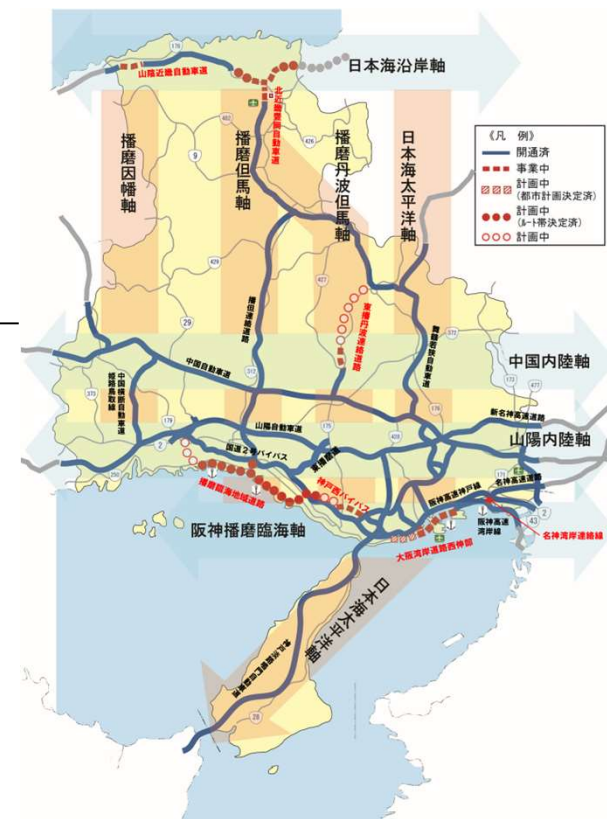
日本海沿岸軸

山陰近畿自動車道

北近畿豊岡自動車道

播磨因幡軸

播磨但馬軸

播磨丹波但馬軸

日本海太平洋軸

《凡　例》
開通済
事業中
計画中（都市計画決定済）
計画中（ルート帯決定済）
計画中

播但連絡道路

東播丹波連絡道路

舞鶴若狭自動車道

中国内陸軸

中国自動車道

中国横断自動車道 姫路鳥取線

山陽自動車道

新名神高速道路

山陽内陸軸

国道2号バイパス

東播磨道

播磨臨海地域道路

神戸西バイパス

阪神高速神戸線

名神高速道路

阪神高速湾岸線

名神湾岸連絡線

阪神播磨臨海軸

大阪湾岸道路西伸部

日本海太平洋軸

神戸淡路鳴門自動車道

178
482
426
9
429
29
312
427
372
373
175
176
173
477
2
250
179
2
43
28
2